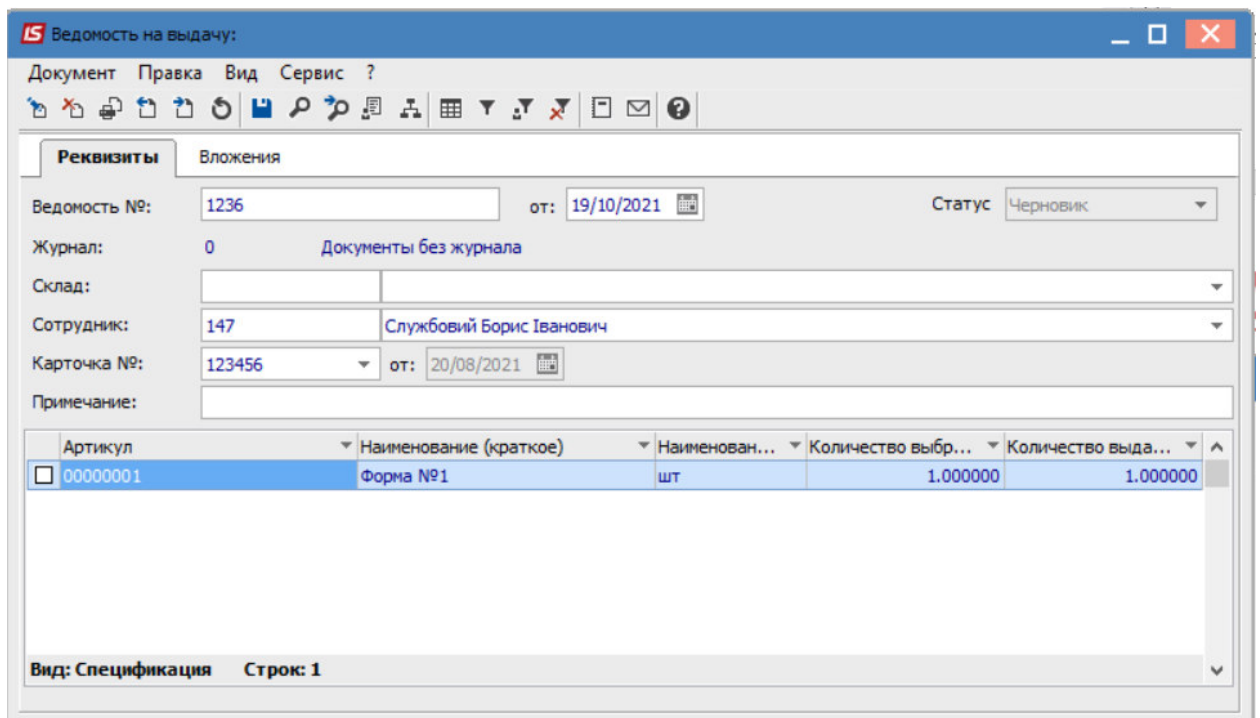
IS Ведомость на выдачу:

Документ Правка Вид Сервис ?

Реквизиты Вложения

Ведомость №: 1236 от: 19/10/2021 Статус Черновик

Журнал: 0 Документы без журнала

Склад:

Сотрудник: 147 Службовий Борис Іванович

Карточка №: 123456 от: 20/08/2021

Примечание:

| | Артикул | Наименование (краткое) | Наименован… | Количество выбр… | Количество выда… |
|---|---|---|---|---|---|
| ☐ | 00000001 | Форма №1 | шт | 1.000000 | 1.000000 |

Вид: Спецификация Строк: 1